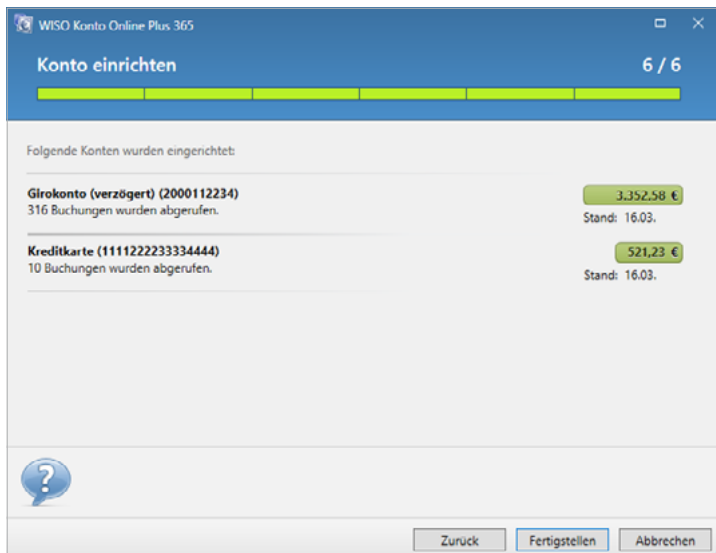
WISO Konto Online Plus 365

Konto einrichten

6 / 6

Folgende Konten wurden eingerichtet:

Girokonto (verzögert) (2000112234)
316 Buchungen wurden abgerufen.

3.352,58 €
Stand: 16.03.

Kreditkarte (1111222233334444)
10 Buchungen wurden abgerufen.

521,23 €
Stand: 16.03.

Zurück Fertigstellen Abbrechen